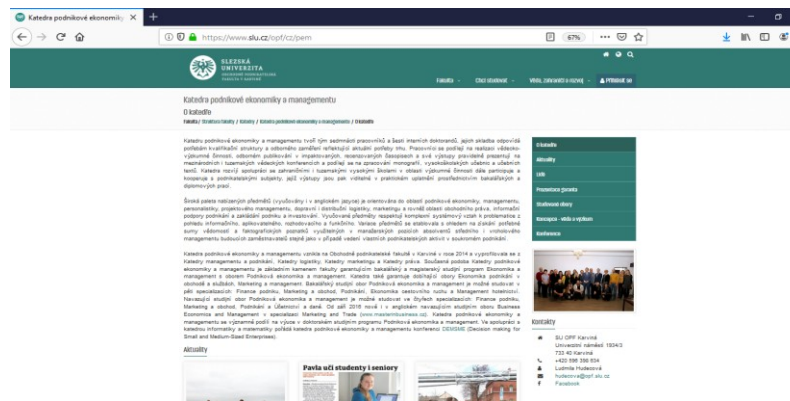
Katedra podnikové ekonomiky ×

https://www.slu.cz/opf/cz/pem

67%

SLEZSKÁ UNIVERZITA OBCHODNĚ PODNIKATELSKÁ FAKULTA V KARVINÉ

Fakulta | Chci studovat | Věda, zahraničí a rozvoj | Přihlásit se

Katedra podnikové ekonomiky a managementu

O katedře

Fakulta / Struktura fakulty / Katedry / Katedra podnikové ekonomiky a managementu / O katedře

Katedru podnikové ekonomiky a managementu tvoří tým sedmnácti pracovníků a šesti interních doktorandů, jejich skladba odpovídá potřebám kvalitních studijních a odborného zaměření reflektující aktuální potřeby trhu. Pracovníci se podílejí na realizaci vědecko-výzkumné činnosti, odborném publikování v impaktovaných, recenzovaných časopisech a své výstupy pravidelně prezentují na mezinárodních i tuzemských vědeckých konferencích a podílejí se na zpracování monografií, vysokoškolských učebnic a učebních textů. Katedra rozvíjí spolupráci se zahraničními i tuzemskými vysokými školami v oblasti výzkumné činnosti dále participuje a kooperuje s podnikatelskými subjekty, jejíž výstupy jsou pak využívané v praktickém uplatnění prostřednictvím bakalářských a diplomových prací.

Široká paleta nabízených předmětů (vyučovány i v anglickém jazyce) je orientována do oblasti podnikové ekonomiky, managementu, personalistiky, projektového managementu, dopravní i distribuční logistiky, marketingu a nové oblasti obchodního práva, informační podpory podnikání a zakládání podniku a investování. Vyučované předměty respektují komplexní systémový vztah k problematice z pohledu informačního, aplikovatelného, rozhodovacího a funkčního. Variace předmětů se stabilizuje s ohledem na získání potřebné sumy vědomostí a faktografických poznatků využitelných v manažerských pozicích absolventů středního i vrcholového managementu budoucích zaměstnavatelů stejně jako v případě vedení vlastních podnikatelských aktivit v soukromém podnikání.

Katedra podnikové ekonomiky a managementu vznikla na Obchodně podnikatelské fakultě v Karviné v roce 2014 a vyprofilovala se z Katedry managementu a podnikání, Katedry logistiky, Katedry marketingu a Katedry práva. Současná podoba Katedry podnikové ekonomiky a managementu je základním kamenem fakulty garantujícím bakalářský a magisterský studijní program Ekonomika a management s oborem Podniková ekonomika a management. Katedra také garantuje doktorský obor Ekonomika podnikání v obchodě a službách, Marketing a management. Bakalářský studijní obor Podniková ekonomika a management je možné studovat v pěti specializacích Finance podniku, Marketing a obchod, Podnikání, Ekonomika cestovního ruchu a Management hotelnictví. Navazující studijní obor Podniková ekonomika a management je možné studovat ve čtyřech specializacích: Finance podniku, Marketing a obchod, Podnikání a Účetnictví a daně. Od září 2016 nově i v anglickém navazujícím studijním oboru Business Economics and Management v specializaci Marketing and Trade (www.masterinbusiness.cz). Katedra podnikové ekonomiky a managementu se významně podílí na výuce v doktorském studijním programu Podniková ekonomika a management. Ve spolupráci s katedrou informatiky a matematiky pořádá katedra podnikové ekonomiky a managementu konferenci DEMSME (Decision making for Small and Medium-Sized Enterprises).

Aktuality

Pavla učí studenty i seniory

O katedře
Aktuality
Lidé
Prezentace tjomaty
Studované obory
Koncepce - věda a výzkum
Konference

Kontakty

SU OPF Karviná
Univerzitní náměstí 1934/3
733 40 Karviná
+420 596 398 634
Ludmila Hudecová
hudecova@opf.slu.cz
Facebook